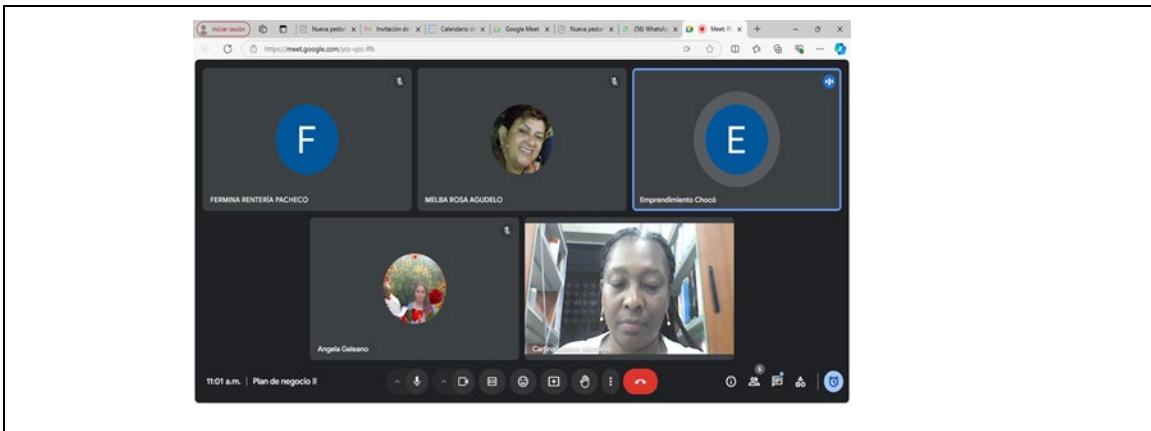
Iniciar sesión | Nueva pestañ | Invitación de | Calendario de | Google Meet | Nueva pestañ | (58) WhatsAp | Meet: Pl

https://meet.google.com/ycz-ojzc-ffh

F

FERMINA RENTERÍA PACHECO

MELBA ROSA AGUDELO

E

Emprendimiento Chocó

Angela Galeano

Carina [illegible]

11:01 a.m. | Plan de negocio II

5